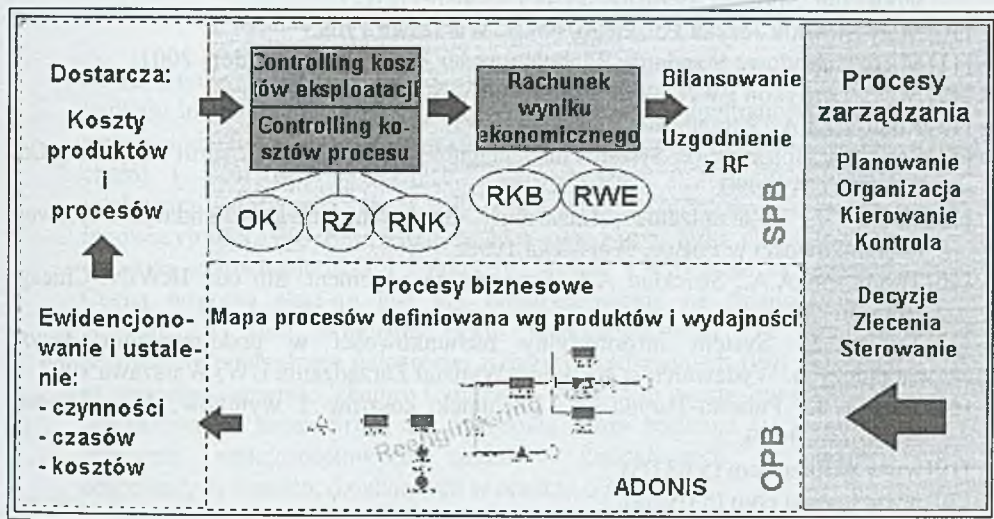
Dostarcza:

Koszty produktów i procesów

Controlling kosztów eksploatacji

Controlling kosztów procesu

OK

RZ

RNK

Rachunek wyniku ekonomicznego

RKB

RWE

Bilansowanie

Uzgodnienie z RF

SPB

Procesy zarządzania

Planowanie
Organizacja
Kierowanie
Kontrola

Decyzje
Zlecenia
Sterowanie

Procesy biznesowe

Mapa procesów definiowana wg produktów i wydajności

Reengineering

OPB

ADONIS

Ewidencjonowanie i ustalenie:
- czynności
- czasów
- kosztów